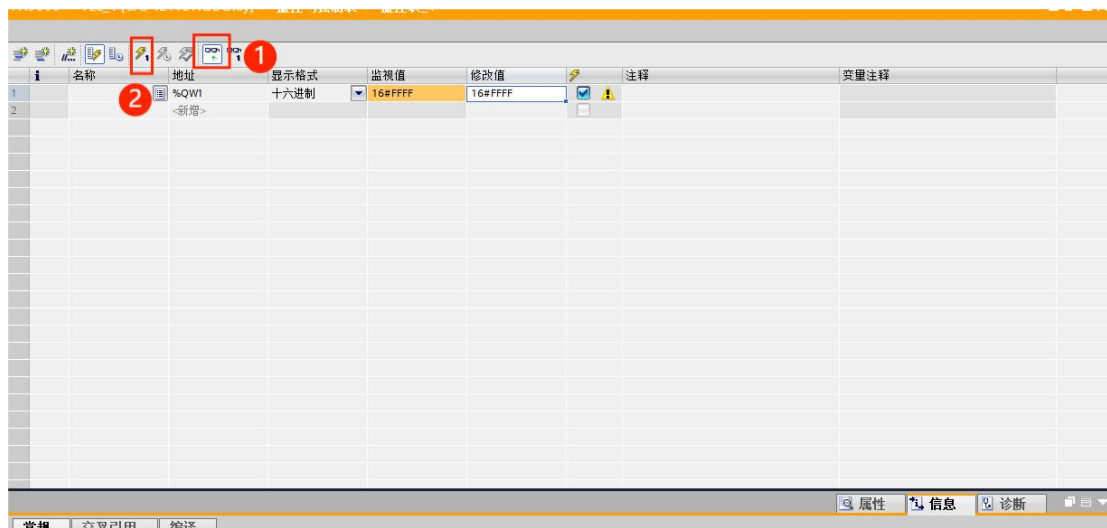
| | i | 名称 | 地址 | 显示格式 | 监视值 | 修改值 | | 注释 | 变量注释 |
|---|---|---|---|---|---|---|---|---|---|
| 1 | | | %QW1 | 十六进制 | 16#FFFF | 16#FFFF | | | |
| 2 | | | <新增> | | | | | | |

1
2

属性 信息 诊断

常规 交叉引用 编译